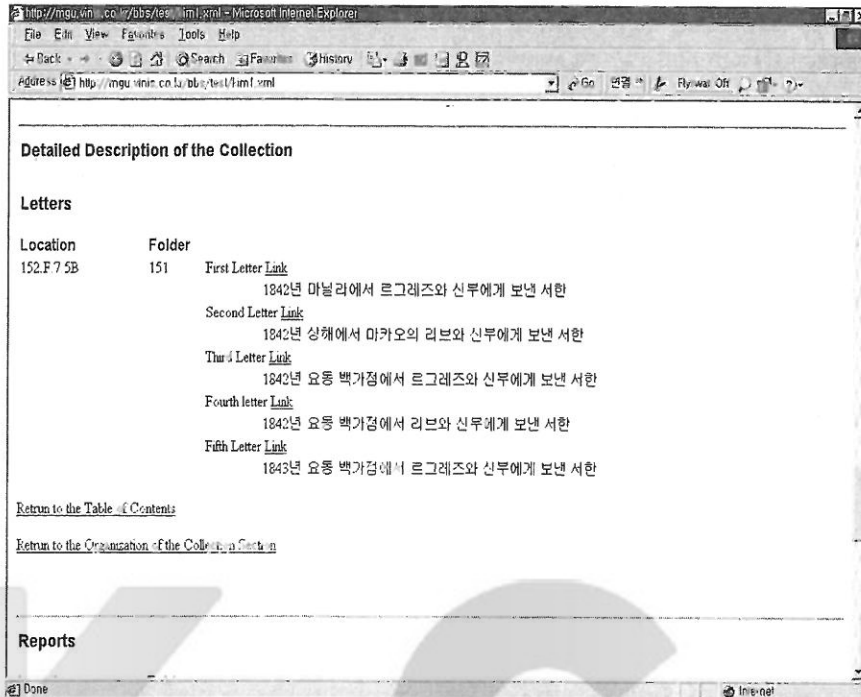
http://mgu.vin .co.kr/bbs/test/ iml.xml - Microsoft Internet Explorer

File Edit View Favorites Tools Help

Back Search Favorites History

Address http://mgu.vinis.co.kr/bbs/test/ml.xml

Go 연결 Fly wal Off

Detailed Description of the Collection

Letters

Location Folder

152.F.7.5B 151 First Letter Link

1842년 마닐라에서 르그레즈와 신부에게 보낸 서한

Second Letter Link

1842년 상해에서 마카오의 리브와 신부에게 보낸 서한

Third Letter Link

1842년 요동 백가점에서 르그레즈와 신부에게 보낸 서한

Fourth letter Link

1842년 요동 백가점에서 리브와 신부에게 보낸 서한

Fifth Letter Link

1843년 요동 백가점에서 르그레즈와 신부에게 보낸 서한

Retrun to the Table of Contents

Retrun to the Organization of the Collection Section

Reports

Done

Internet